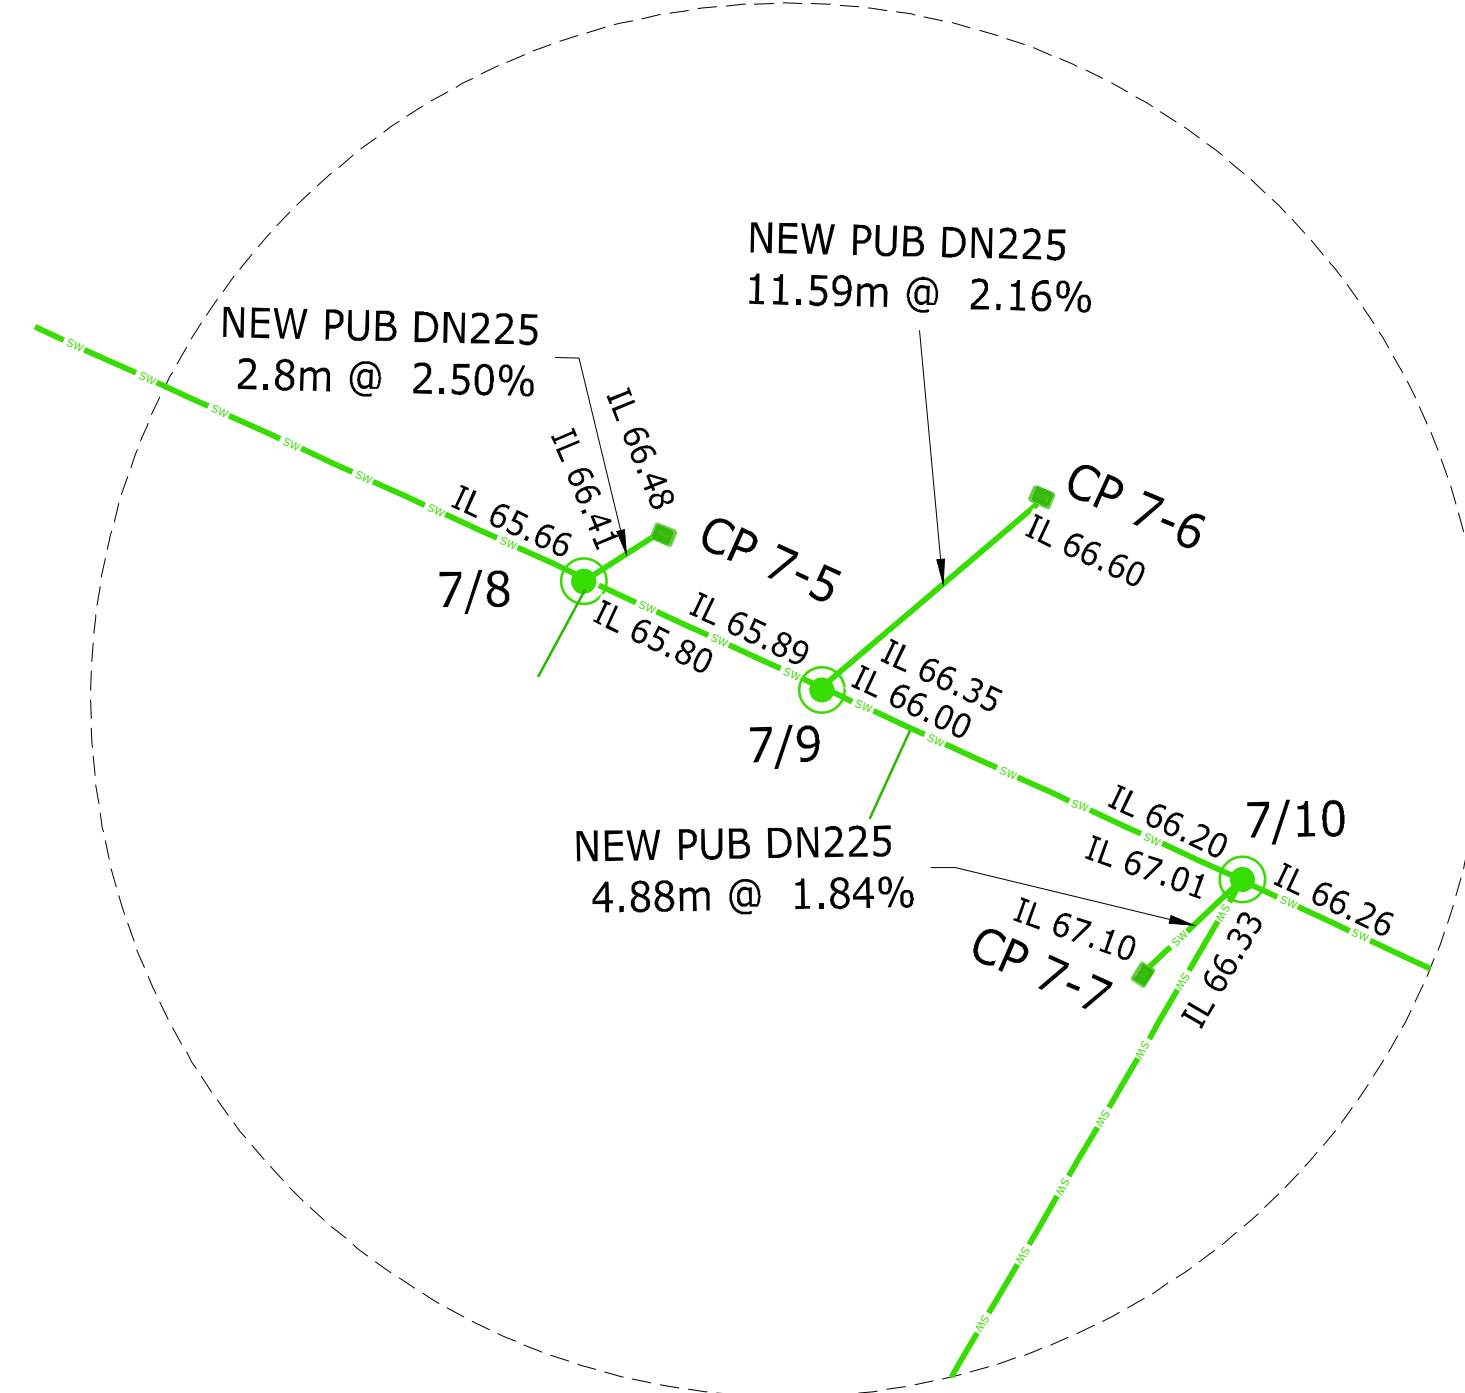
NEW PUB DN225
11.59m @ 2.16%

NEW PUB DN225
2.8m @ 2.50%

IL 66.48
IL 66.41
IL 65.66
CP 7-5
CP 7-6
IL 66.60
7/8
IL 65.89
IL 65.80
IL 66.35
IL 66.00
7/9

NEW PUB DN225
4.88m @ 1.84%

IL 66.20
7/10
IL 67.01
IL 66.26
IL 67.10
CP 7-7
IL 66.33

SW
SW
SW
SW
SW
SW
SW
SW
SW
SW
SW
SW
SW
SW
SW
SW
SW
SW
SW
SW
SW
SW
SW
SW
SW